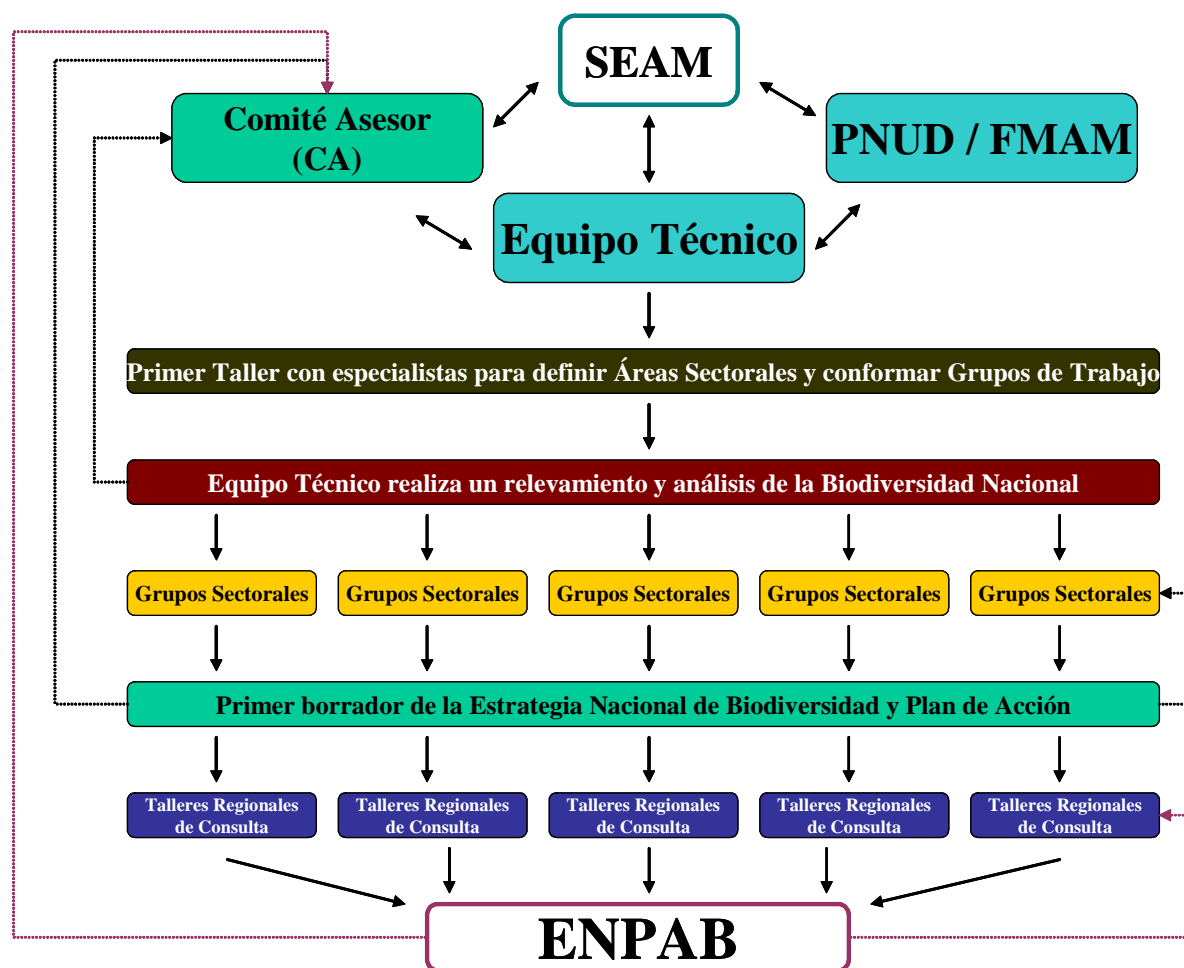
SEAM

Comité Asesor (CA)

PNUD / FMAM

Equipo Técnico

Primer Taller con especialistas para definir Áreas Sectorales y conformar Grupos de Trabajo

Equipo Técnico realiza un relevamiento y análisis de la Biodiversidad Nacional

Grupos Sectorales

Grupos Sectorales

Grupos Sectorales

Grupos Sectorales

Grupos Sectorales

Primer borrador de la Estrategia Nacional de Biodiversidad y Plan de Acción

Talleres Regionales de Consulta

Talleres Regionales de Consulta

Talleres Regionales de Consulta

Talleres Regionales de Consulta

Talleres Regionales de Consulta

ENPAB